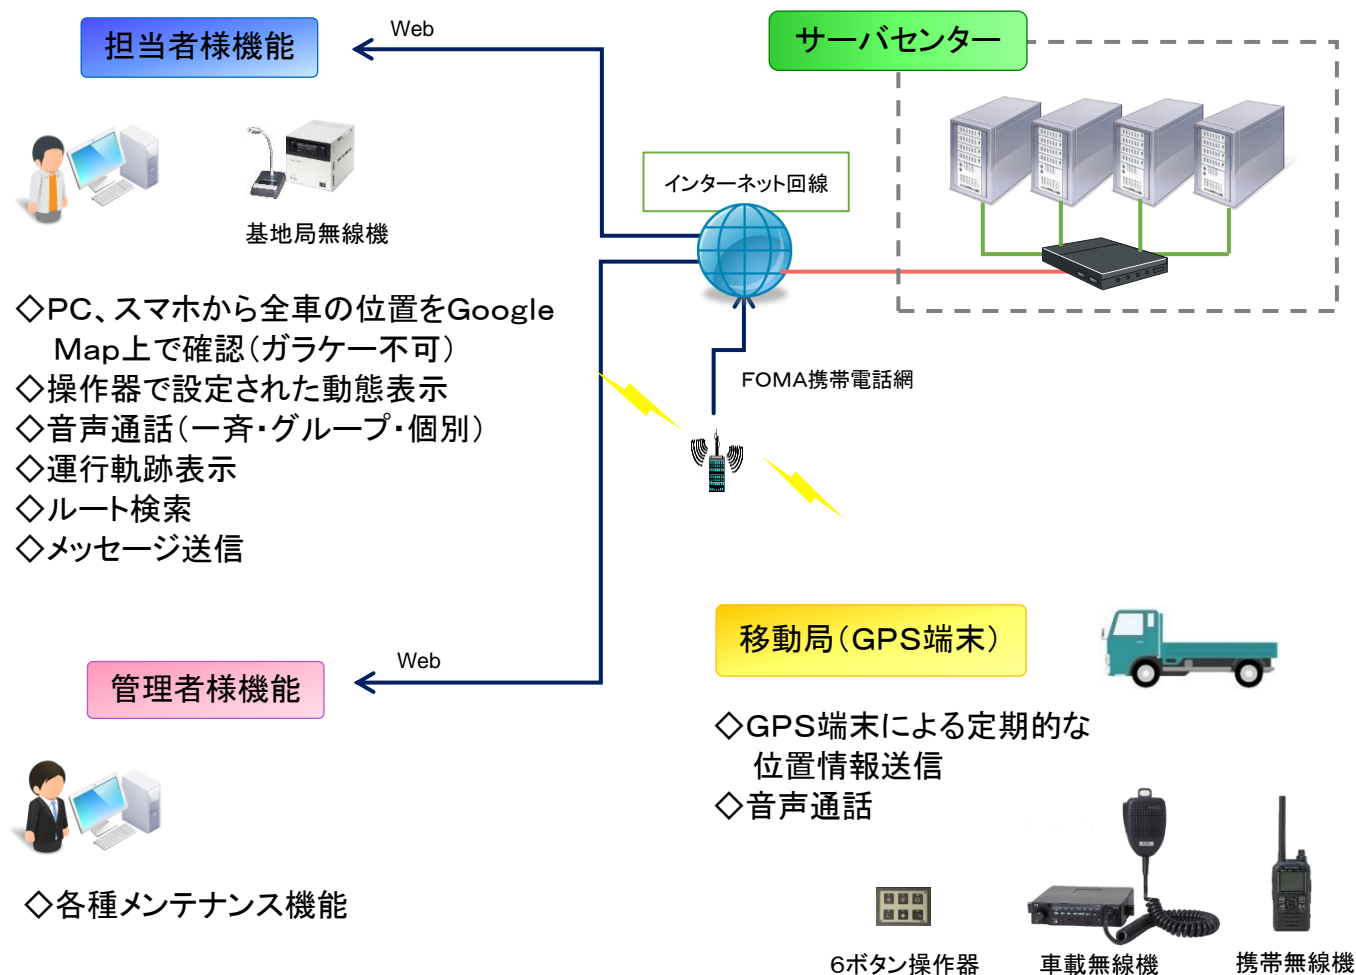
担当者様機能

Web

サーバセンター

基地局無線機

インターネット回線

◇PC、スマホから全車の位置をGoogle Map上で確認(ガラケー不可)
◇操作器で設定された動態表示
◇音声通話(一斉・グループ・個別)
◇運行軌跡表示
◇ルート検索
◇メッセージ送信

FOMA携帯電話網

移動局(GPS端末)

管理者様機能

Web

◇GPS端末による定期的な位置情報送信
◇音声通話

◇各種メンテナンス機能

6ボタン操作器

車載無線機

携帯無線機